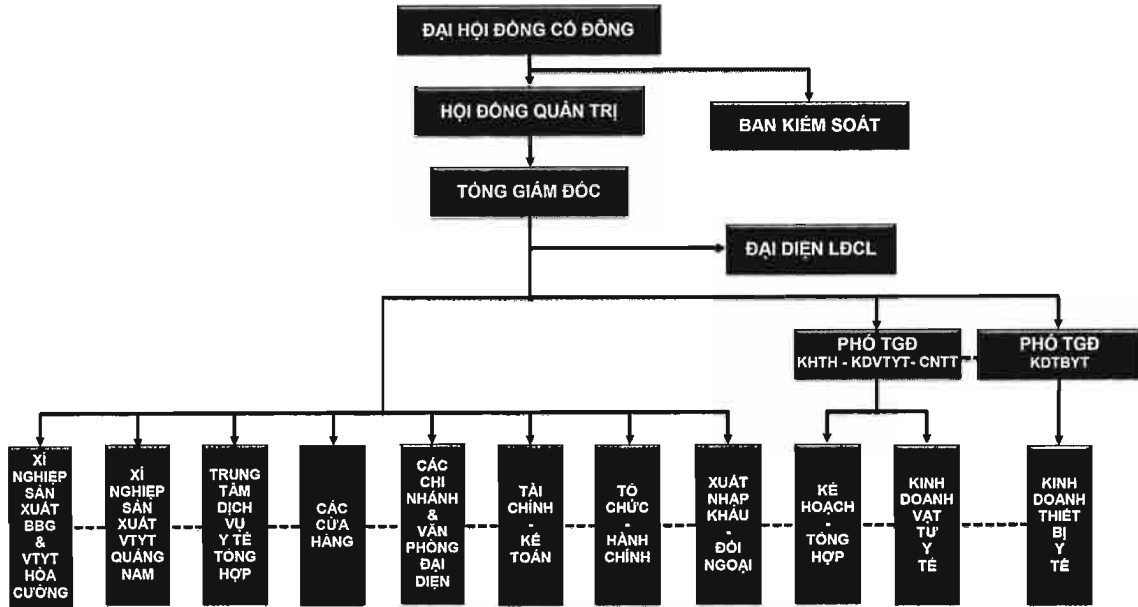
ĐẠI HỘI ĐỒNG CỔ ĐÔNG

HỘI ĐỒNG QUẢN TRỊ

BAN KIỂM SOÁT

TỔNG GIÁM ĐỐC

ĐẠI DIỆN LĐCL

PHÓ TGĐ KHTH - KDVTYT- CNTT

PHÓ TGĐ KDTBYT

XÍ NGHIỆP SẢN XUẤT BBG & VTYT HÒA CƯỜNG

XÍ NGHIỆP SẢN XUẤT VTYT QUẢNG NAM

TRUNG TÂM DỊCH VỤ Y TẾ TỔNG HỢP

CÁC CỬA HÀNG

CÁC CHI NHÁNH & VĂN PHÒNG ĐẠI DIỆN

TÀI CHÍNH - KẾ TOÁN

TỔ CHỨC - HÀNH CHÍNH

XUẤT NHẬP KHẨU - ĐỐI NGOẠI

KẾ HOẠCH - TỔNG HỢP

KINH DOANH VẬT TƯ Y TẾ

KINH DOANH THIẾT BỊ Y TẾ